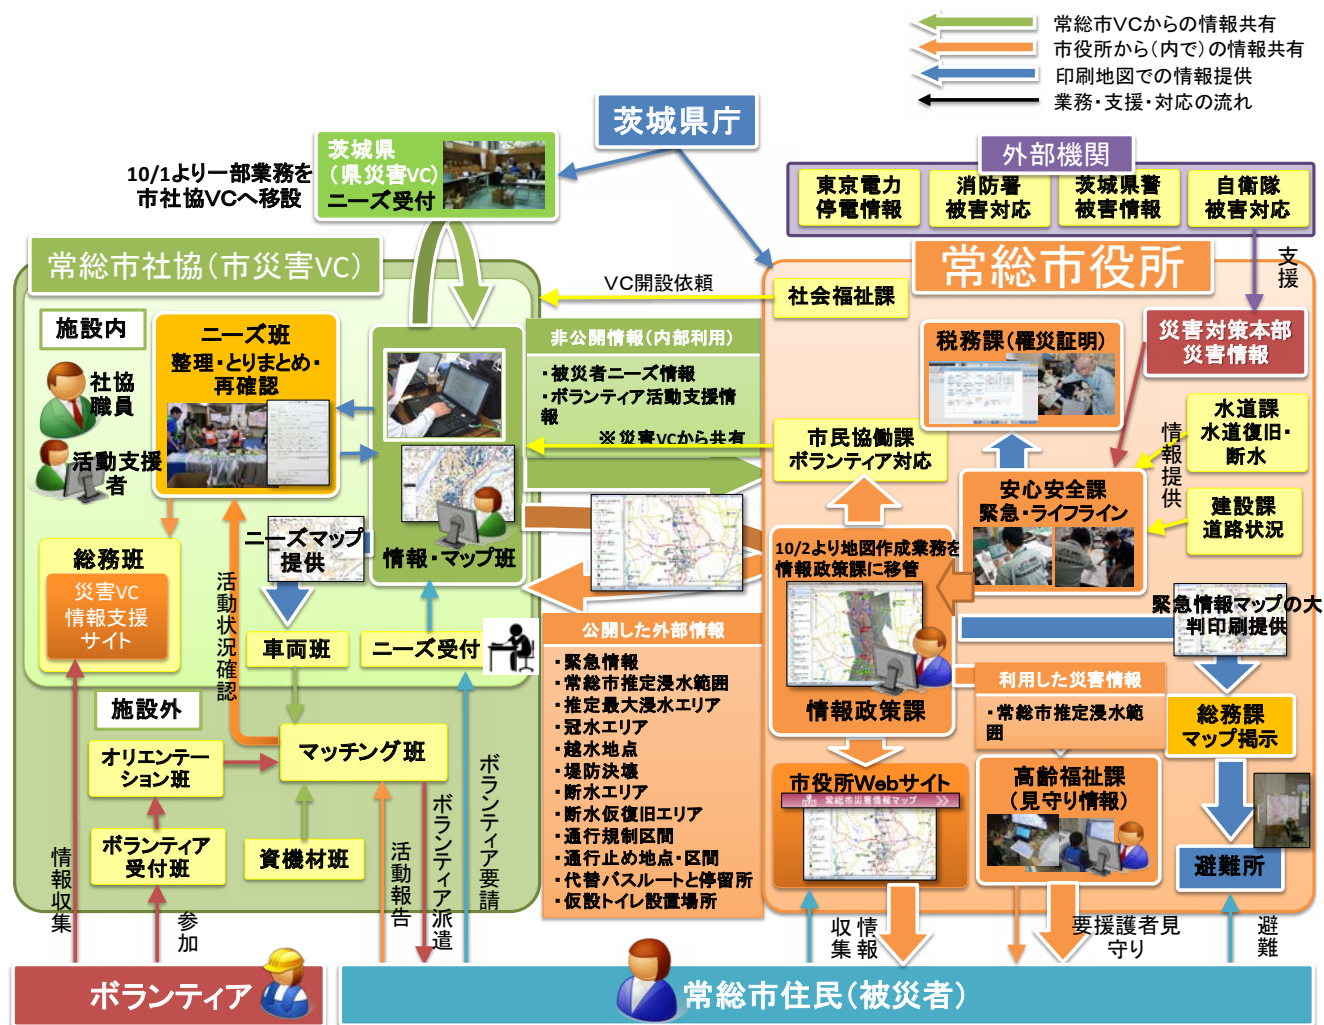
常総市VCからの情報共有
市役所から（内で）の情報共有
印刷地図での情報提供
業務・支援・対応の流れ

茨城県庁

10/1より一部業務を市社協VCへ移設

茨城県（県災害VC）ニーズ受付

外部機関

東京電力 停電情報
消防署 被害対応
茨城県警 被害情報
自衛隊 被害対応

常総市社協（市災害VC）

常総市役所

支援

VC開設依頼

社会福祉課

施設内

ニーズ班 整理・とりまとめ・再確認

社協職員

活動支援者

非公開情報（内部利用）
・被災者ニーズ情報
・ボランティア活動支援情報
※災害VCから共有

税務課（罹災証明）

災害対策本部 災害情報

水道課 水道復旧・断水

情報提供

市民協働課 ボランティア対応

安心安全課 緊急・ライフライン

建設課 道路状況

総務班
災害VC 情報支援サイト

ニーズマップ提供

情報・マップ班

10/2より地図作成業務を情報政策課に移管

活動状況確認

車両班

ニーズ受付

公開した外部情報
・緊急情報
・常総市推定浸水範囲
・推定最大浸水エリア
・冠水エリア
・越水地点
・堤防決壊
・断水エリア
・断水仮復旧エリア
・通行規制区間
・通行止め地点・区間
・代替バスルートと停留所
・仮設トイレ設置場所

緊急情報マップの大判印刷提供

情報政策課

利用した災害情報
・常総市推定浸水範囲

総務課 マップ掲示

施設外

オリエンテーション班

マッチング班

ボランティア受付班

資機材班

市役所Webサイト

高齢福祉課（見守り情報）

避難所

情報収集

参加

活動報告

ボランティア派遣

ボランティア要請

情報収集

要援護者見守り

避難

ボランティア

常総市住民（被災者）